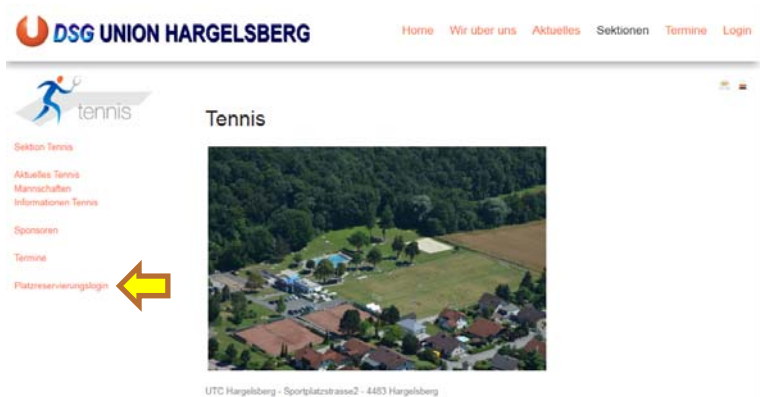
DSG UNION HARGELSBERG

Home Wir uber uns Aktuelles Sektionen Termine Login

tennis

Sektion Tennis

Aktuelles Tennis
Mannschaften
Informationen Tennis

Sponsoren

Termine

Platzreservierungslogin

Tennis

UTC Hargelsberg - Sportplatzstrasse2 - 4483 Hargelsberg